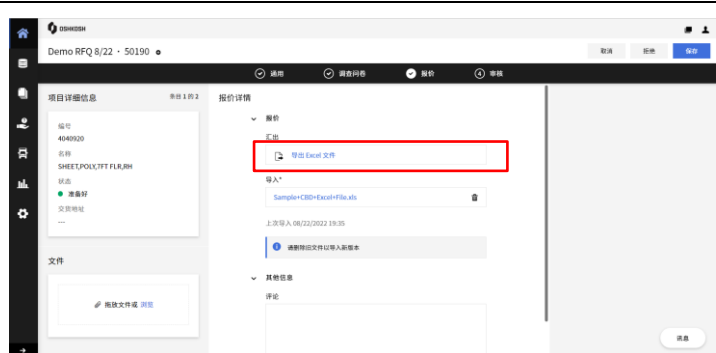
OSHKOSH

Demo RFQ 8/22 · 50190

取消 拒绝 保存

通用 调查问卷 报价 审核

项目详细信息 条目 1 的 2

编号
4040920

名称
SHEET,POLY,TFT FLR,RH

状态
准备好

交货地址
—

文件

拖放文件或 浏览

报价详情

报价

汇出

导出 Excel 文件

导入*

Sample+CBD+Excel+File.xls

上次导入 08/22/2022 19:35

请删除旧文件以导入新版本

其他信息

评论

消息